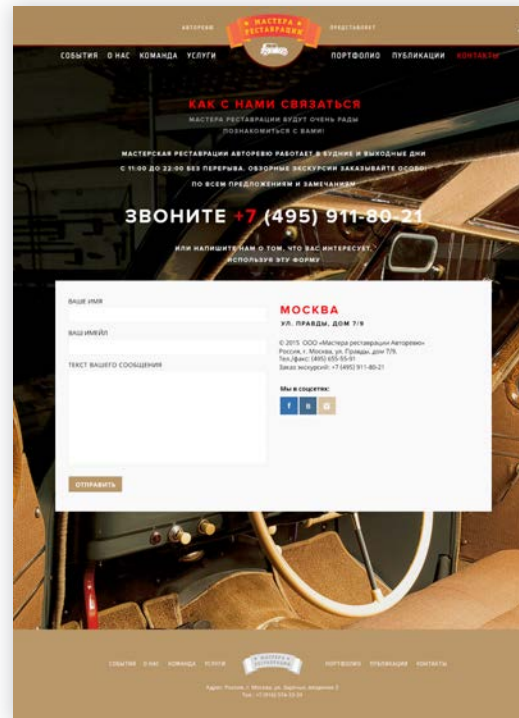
АВТОРЕВЮ

МАСТЕРА РЕСТАВРАЦИИ

ПРЕДСТАВЛЯЕТ

СОБЫТИЯ О НАС КОМАНДА УСЛУГИ

ПОРТФОЛИО ПУБЛИКАЦИИ КОНТАКТЫ

КАК С НАМИ СВЯЗАТЬСЯ

МАСТЕРА РЕСТАВРАЦИИ БУДУТ ОЧЕНЬ РАДЫ ПОЗНАКОМИТЬСЯ С ВАМИ!

МАСТЕРСКАЯ РЕСТАВРАЦИИ АВТОРЕВЮ РАБОТАЕТ В БУДНИХ И ВЫХОДНЫЕ ДНИ С 11:00 ДО 22:00 БЕЗ ПЕРЕРЫВА. ОБЗОРНЫЕ ЭКСКУРСИИ ЗАКАЗЫВАЙТЕ ОСОБО! ПО ВСЕМ ПРЕДЛОЖЕНИЯМ И ЗАМЕЧАНИЯМ

ЗВОНИТЕ +7 (495) 911-80-21

ИЛИ НАПИШИТЕ НАМ О ТОМ, ЧТО ВАС ИНТЕРЕСУЕТ, ИСПОЛЬЗУЯ ЭТУ ФОРМУ

ВАШЕ ИМЯ

ВАШ ИМЕЙЛ

ТЕКСТ ВАШЕГО СООБЩЕНИЯ

ОТПРАВИТЬ

МОСКВА

УЛ. ПРАВДЫ, ДОМ 7/9

© 2015 ООО «Мастера реставрации Авторевю»
Россия, г. Москва, ул. Правды, дом 7/9.
Тел./факс: (495) 655-55-91
Заказ экскурсий: +7 (495) 911-80-21

Мы в соцсетях:

f в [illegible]

СОБЫТИЯ О НАС КОМАНДА УСЛУГИ

МАСТЕРА РЕСТАВРАЦИИ

ПОРТФОЛИО ПУБЛИКАЦИИ КОНТАКТЫ

Адрес: Россия, г. Москва, ул. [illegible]
Тел.: +7 (916) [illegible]